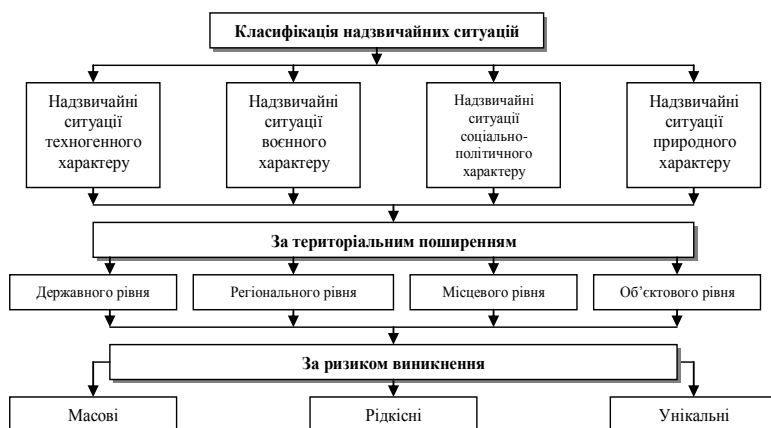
Класифікація надзвичайних ситуацій

Надзвичайні ситуації техногенного характеру

Надзвичайні ситуації воєнного характеру

Надзвичайні ситуації соціально-політичного характеру

Надзвичайні ситуації природного характеру

За територіальним поширенням

Державного рівня

Регіонального рівня

Місцевого рівня

Об'єктового рівня

За ризиком виникнення

Масові

Рідкісні

Унікальні